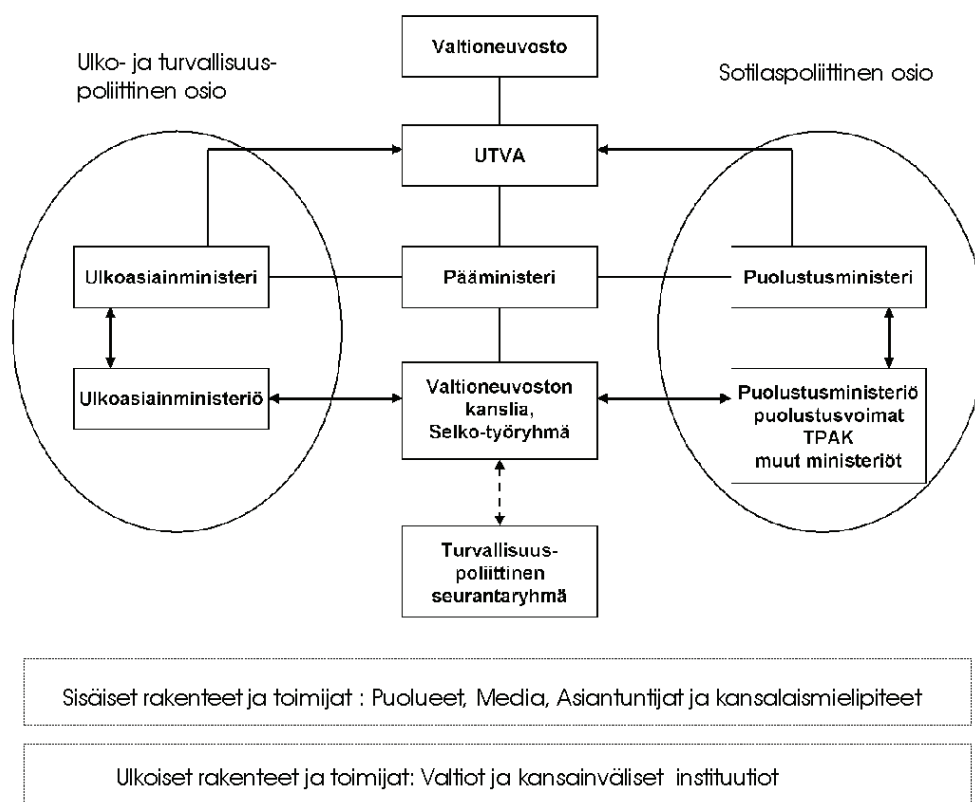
Ulko- ja turvallisuuspoliittinen osio

Valtioneuvosto

Sotilaspoliittinen osio

UTVA

Ulkoasiainministeri

Pääministeri

Puolustusministeri

Ulkoasiainministeriö

Valtioneuvoston kanslia, Selko-työryhmä

Puolustusministeriö puolustusvoimat TPAK muut ministeriöt

Turvallisuuspoliittinen seurantaryhmä

Sisäiset rakenteet ja toimijat : Puolueet, Media, Asiantuntijat ja kansalaismielipiteet

Ulkoiset rakenteet ja toimijat: Valtiot ja kansainväliset instituutiot